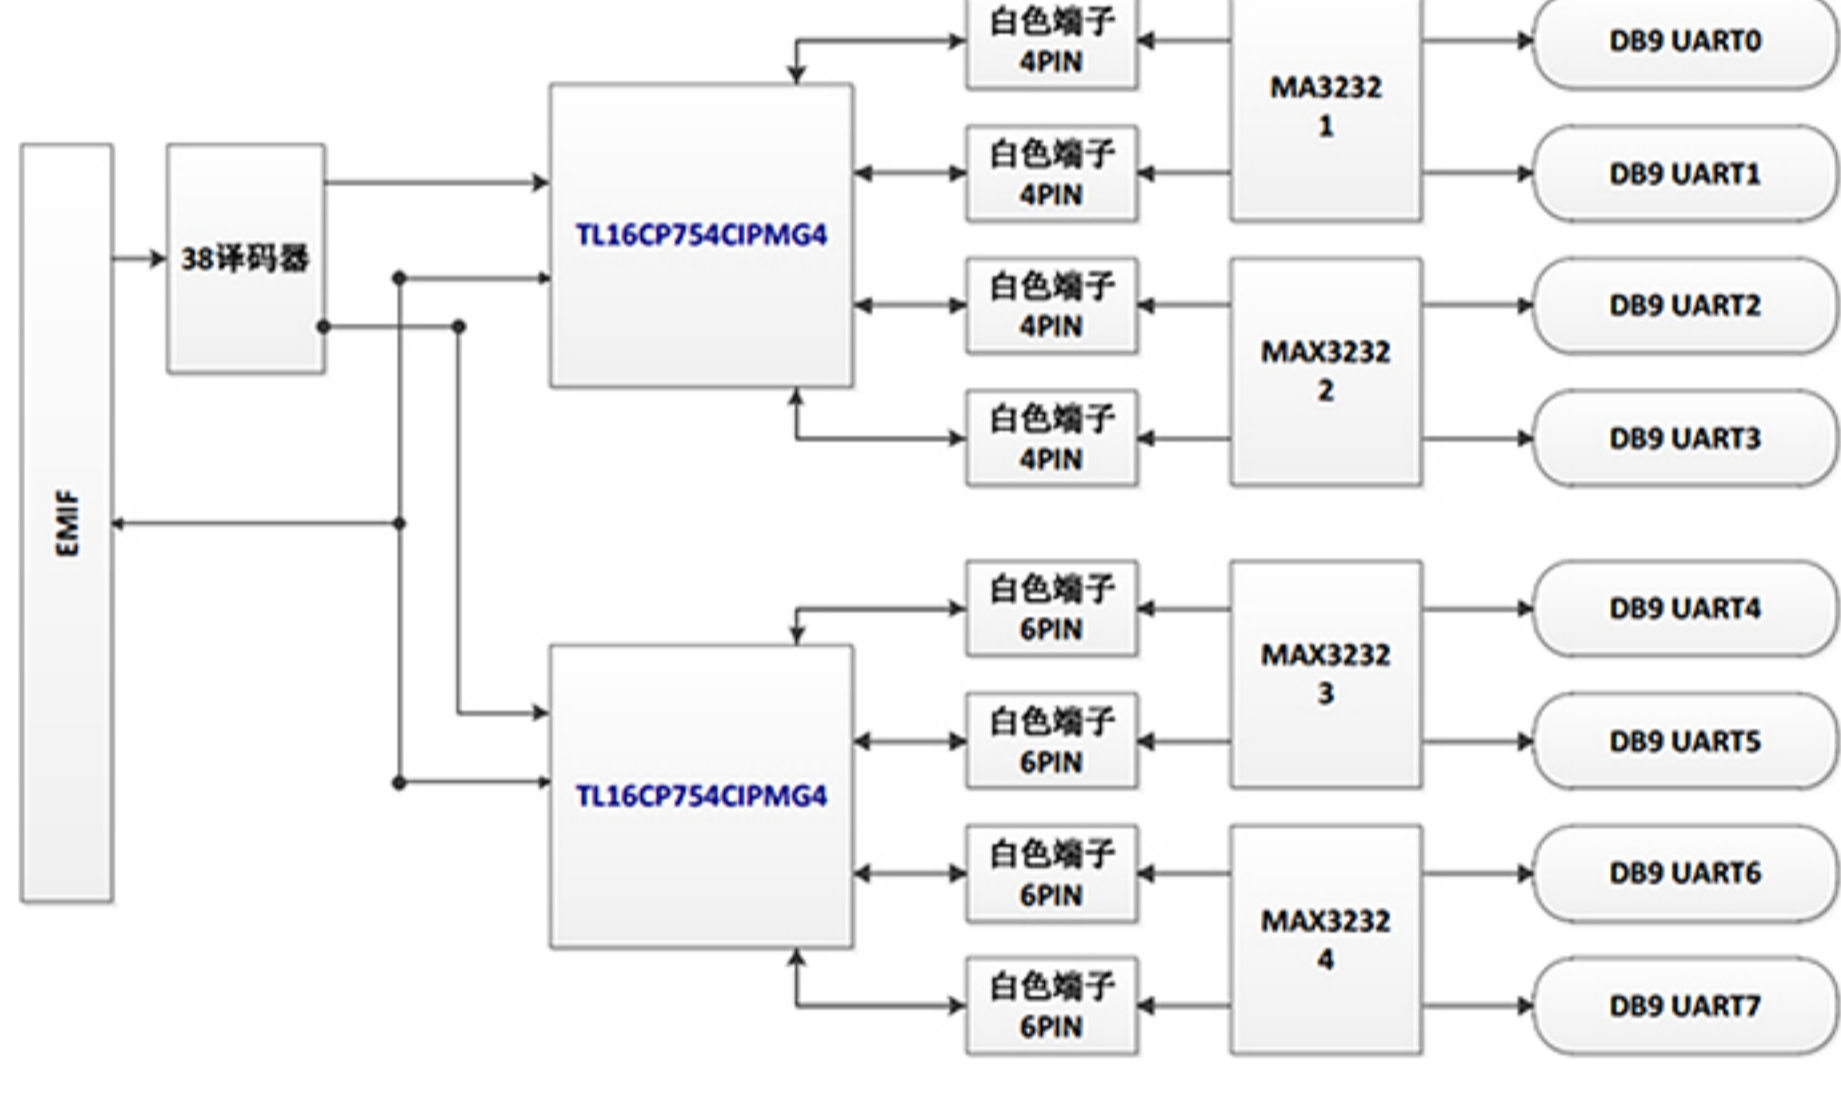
EMIF

38译码器

TL16CP754CIPMG4

TL16CP754CIPMG4

白色端子 4PIN

白色端子 4PIN

白色端子 4PIN

白色端子 4PIN

白色端子 6PIN

白色端子 6PIN

白色端子 6PIN

白色端子 6PIN

MA3232 1

MAX3232 2

MAX3232 3

MAX3232 4

DB9 UART0

DB9 UART1

DB9 UART2

DB9 UART3

DB9 UART4

DB9 UART5

DB9 UART6

DB9 UART7